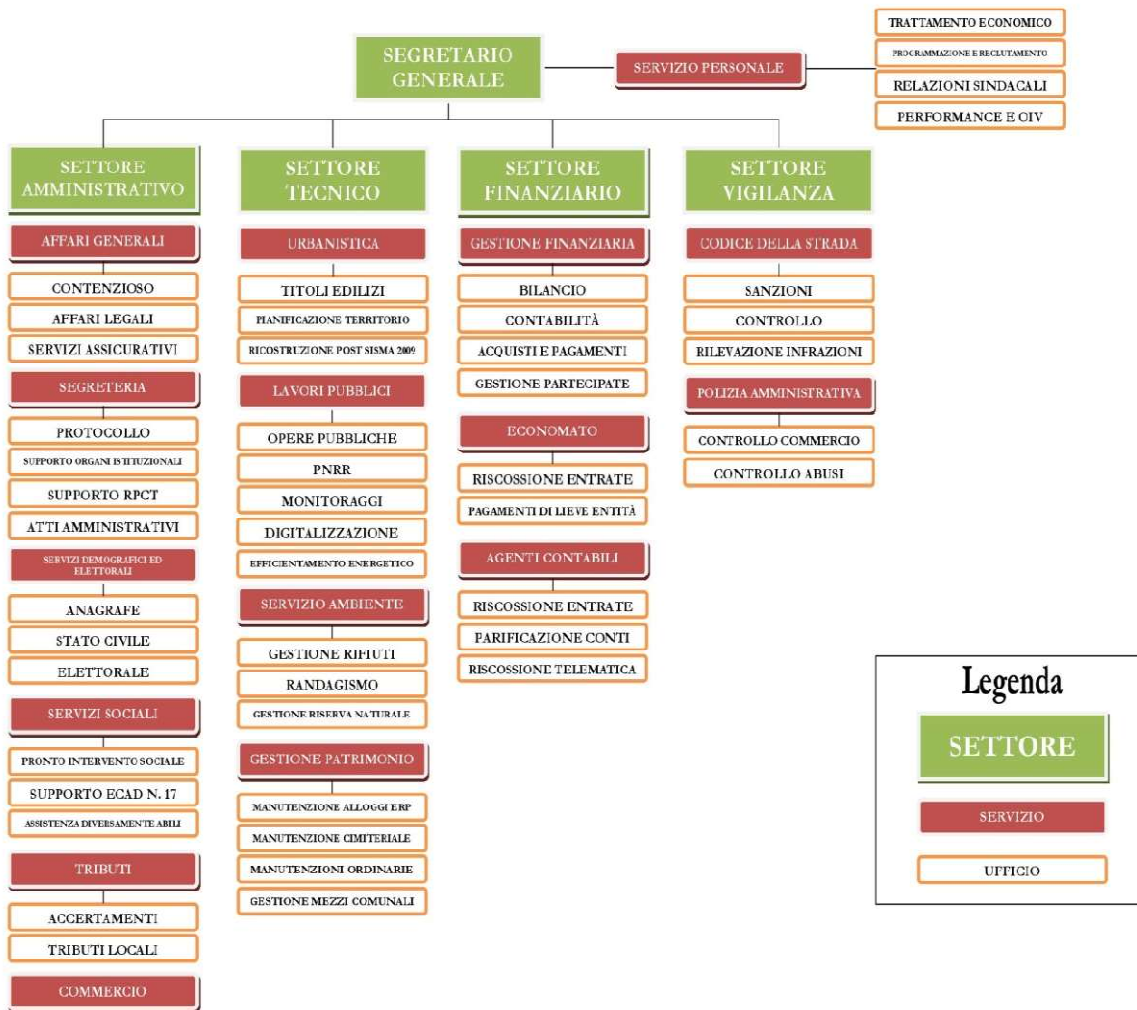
SEGRETARIO GENERALE

SERVIZIO PERSONALE

TRATTAMENTO ECONOMICO
PROGRAMMAZIONE E RECLUTAMENTO
RELAZIONI SINDACALI
PERFORMANCE E OIV

SETTORE AMMINISTRATIVO

AFFARI GENERALI
CONTENZIOSO
AFFARI LEGALI
SERVIZI ASSICURATIVI

SEGRETERIA
PROTOCOLLO
SUPPORTO ORGANI ISTITUZIONALI
SUPPORTO RPCT
ATTI AMMINISTRATIVI

SERVIZI DEMOGRAFICI ED ELETTORALI
ANAGRAFE
STATO CIVILE
ELETTORALE

SERVIZI SOCIALI
PRONTO INTERVENTO SOCIALE
SUPPORTO ECAD N. 17
ASSISTENZA DIVERSAMENTE ABILI

TRIBUTI
ACCERTAMENTI
TRIBUTI LOCALI

COMMERCIO

SETTORE TECNICO

URBANISTICA
TITOLI EDILIZI
PIANIFICAZIONE TERRITORIO
RICOSTRUZIONE POST SISMA 2009

LAVORI PUBBLICI
OPERE PUBBLICHE
PNRR
MONITORAGGI
DIGITALIZZAZIONE
EFFICIENTAMENTO ENERGETICO

SERVIZIO AMBIENTE
GESTIONE RIFIUTI
RANDAGISMO
GESTIONE RISERVA NATURALE

GESTIONE PATRIMONIO
MANUTENZIONE ALLOGGI ERP
MANUTENZIONE CIMITERIALE
MANUTENZIONI ORDINARIE
GESTIONE MEZZI COMUNALI

SETTORE FINANZIARIO

GESTIONE FINANZIARIA
BILANCIO
CONTABILITÀ
ACQUISTI E PAGAMENTI
GESTIONE PARTECIPATE

ECONOMATO
RISCOSSIONE ENTRATE
PAGAMENTI DI LIEVE ENTITÀ

AGENTI CONTABILI
RISCOSSIONE ENTRATE
PARIFICAZIONE CONTI
RISCOSSIONE TELEMATICA

SETTORE VIGILANZA

CODICE DELLA STRADA
SANZIONI
CONTROLLO
RILEVAZIONE INFRAZIONI

POLIZIA AMMINISTRATIVA
CONTROLLO COMMERCIO
CONTROLLO ABUSI

Legenda
SETTORE
SERVIZIO
UFFICIO